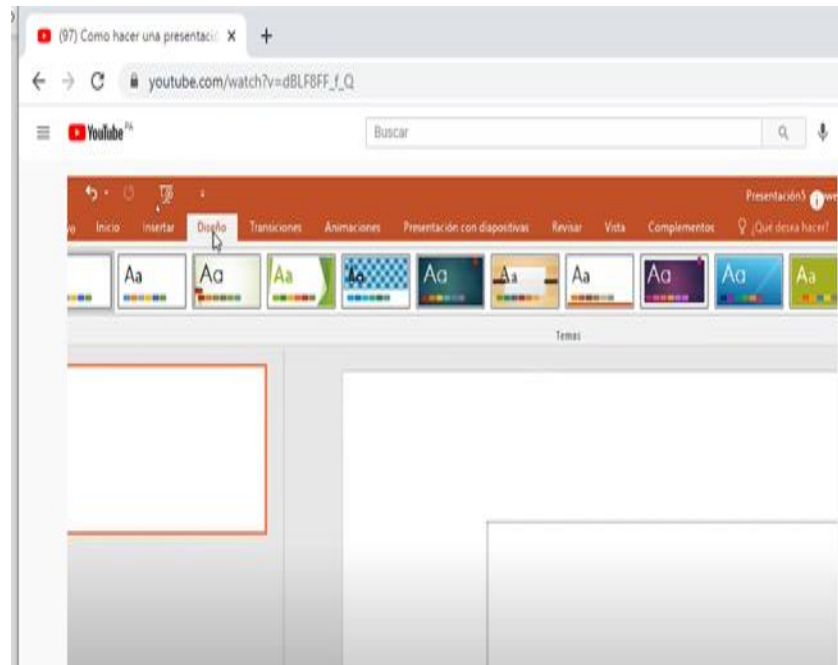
(97) Como hacer una presentació ×
+
youtube.com/watch?v=dBLF8FF_f_Q
YouTube PA
Buscar
Presentación5
vo Inicio Insertar Diseño Transiciones Animaciones Presentación con diapositivas Revisar Vista Complementos ¿Qué desea hacer?
Aa Aa Aa Aa Aa Aa Aa Aa Aa Aa
Temas